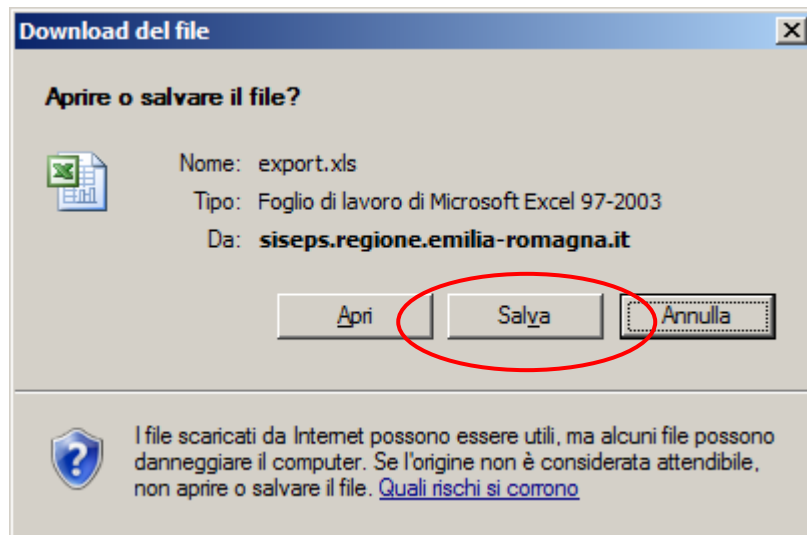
Download del file

Aprire o salvare il file?

Nome: export.xls
Tipo: Foglio di lavoro di Microsoft Excel 97-2003
Da: siseps.regione.emilia-romagna.it

Apri Salva Annulla

I file scaricati da Internet possono essere utili, ma alcuni file possono danneggiare il computer. Se l'origine non è considerata attendibile, non aprire o salvare il file. Quali rischi si corrono